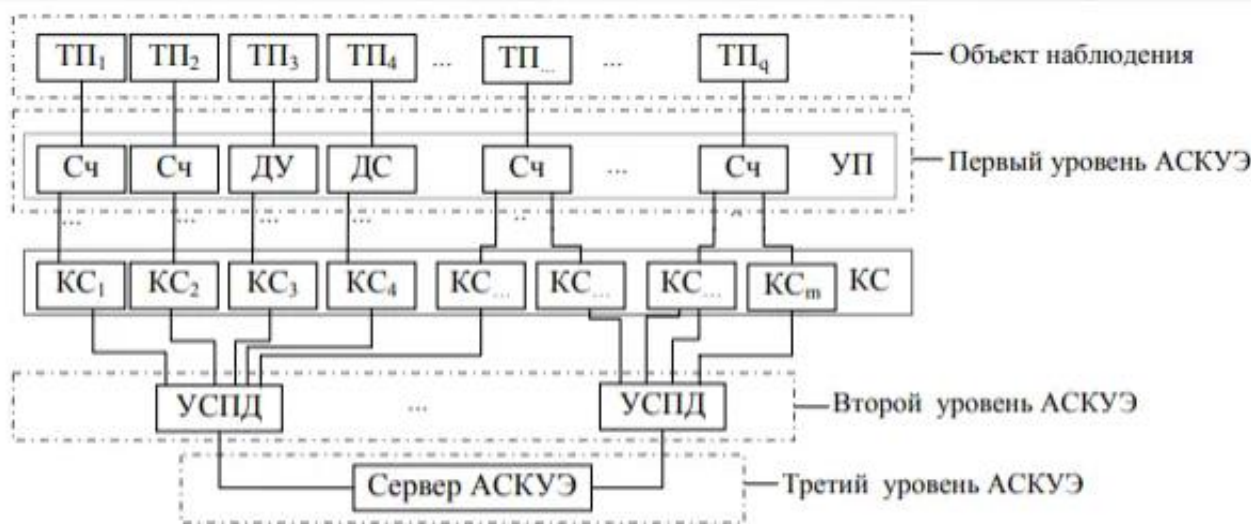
$ТП_1$ $ТП_2$ $ТП_3$ $ТП_4$ ... $ТП_{...}$ ... $ТП_q$

Объект наблюдения

Сч Сч ДУ ДС Сч ... Сч УП

Первый уровень АСКУЭ

... ... ...

$КС_1$ $КС_2$ $КС_3$ $КС_4$ $КС_{...}$ $КС_{...}$ $КС_{...}$ $КС_m$ КС

УСПД ... УСПД

Второй уровень АСКУЭ

Сервер АСКУЭ

Третий уровень АСКУЭ